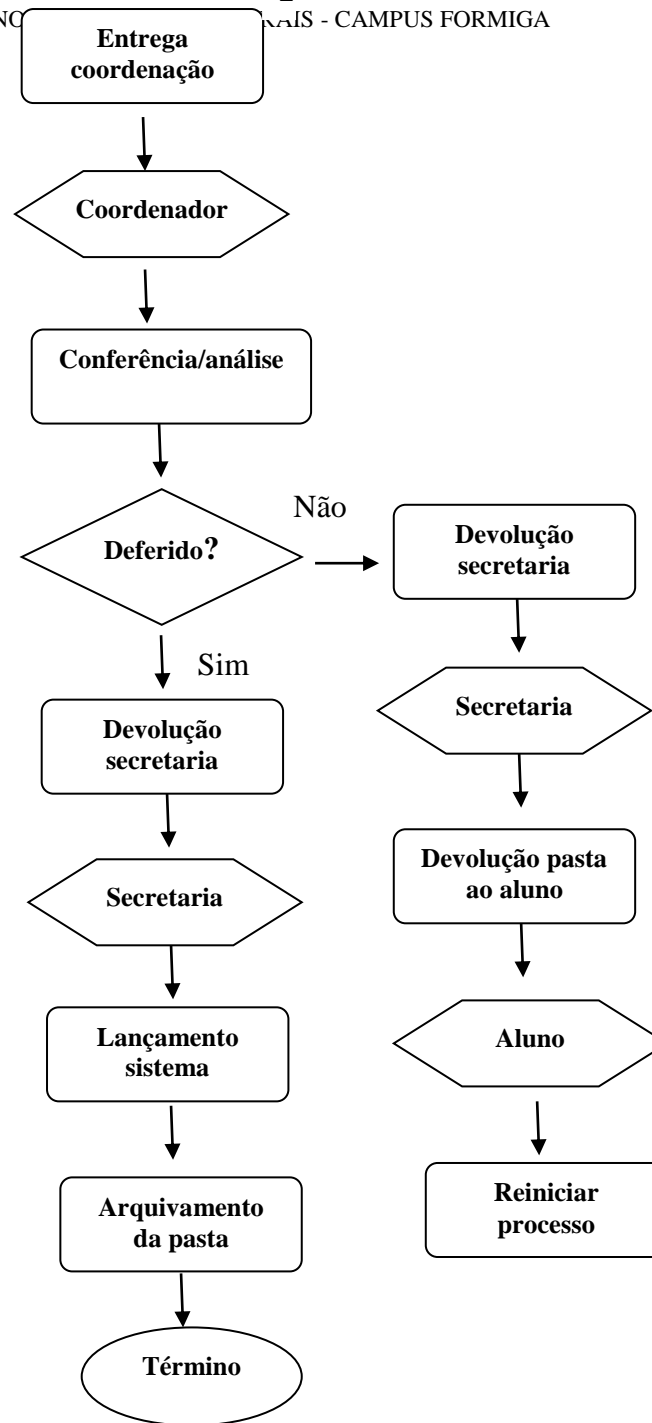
NO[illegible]RAIS - CAMPUS FORMIGA

Entrega coordenação

Coordenador

Conferência/análise

Deferido?

Não

Devolução secretaria

Secretaria

Devolução pasta ao aluno

Aluno

Reiniciar processo

Sim

Devolução secretaria

Secretaria

Lançamento sistema

Arquivamento da pasta

Término